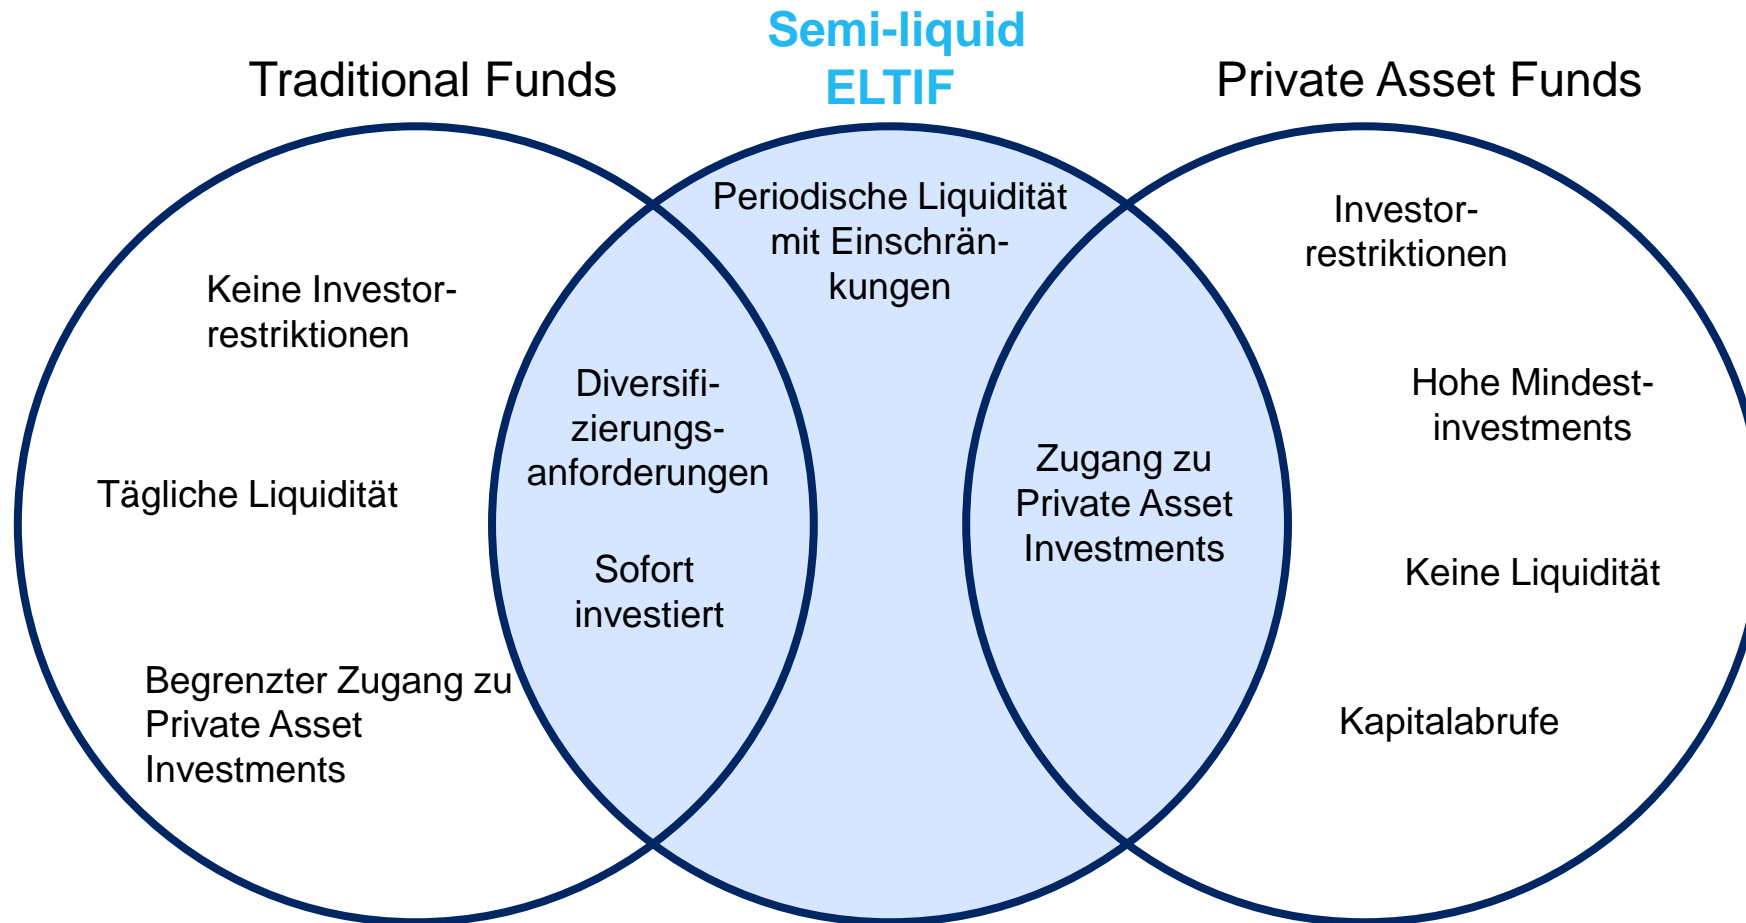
Traditional Funds

Semi-liquid ELTIF

Private Asset Funds

Keine Investorrestriktionen

Tägliche Liquidität

Begrenzter Zugang zu Private Asset Investments

Diversifizierungsanforderungen

Sofort investiert

Periodische Liquidität mit Einschränkungen

Zugang zu Private Asset Investments

Investorrestriktionen

Hohe Mindestinvestments

Keine Liquidität

Kapitalabrufe